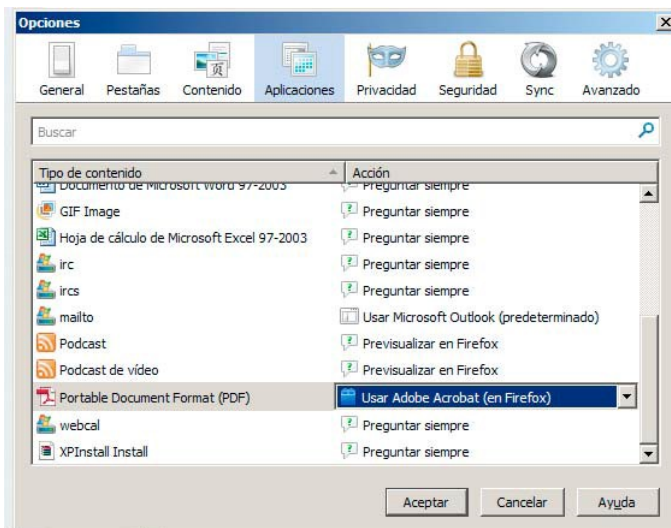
Opciones

General | Pestañas | Contenido | Aplicaciones | Privacidad | Seguridad | Sync | Avanzado

Buscar

| Tipo de contenido | Acción |
|---|---|
| Documento de Microsoft Word 97-2003 | Preguntar siempre |
| GIF Image | Preguntar siempre |
| Hoja de cálculo de Microsoft Excel 97-2003 | Preguntar siempre |
| irc | Preguntar siempre |
| ircs | Preguntar siempre |
| mailto | Usar Microsoft Outlook (predeterminado) |
| Podcast | Previsualizar en Firefox |
| Podcast de vídeo | Previsualizar en Firefox |
| Portable Document Format (PDF) | Usar Adobe Acrobat (en Firefox) |
| webcal | Preguntar siempre |
| XPInstall Install | Preguntar siempre |

Aceptar | Cancelar | Ayuda